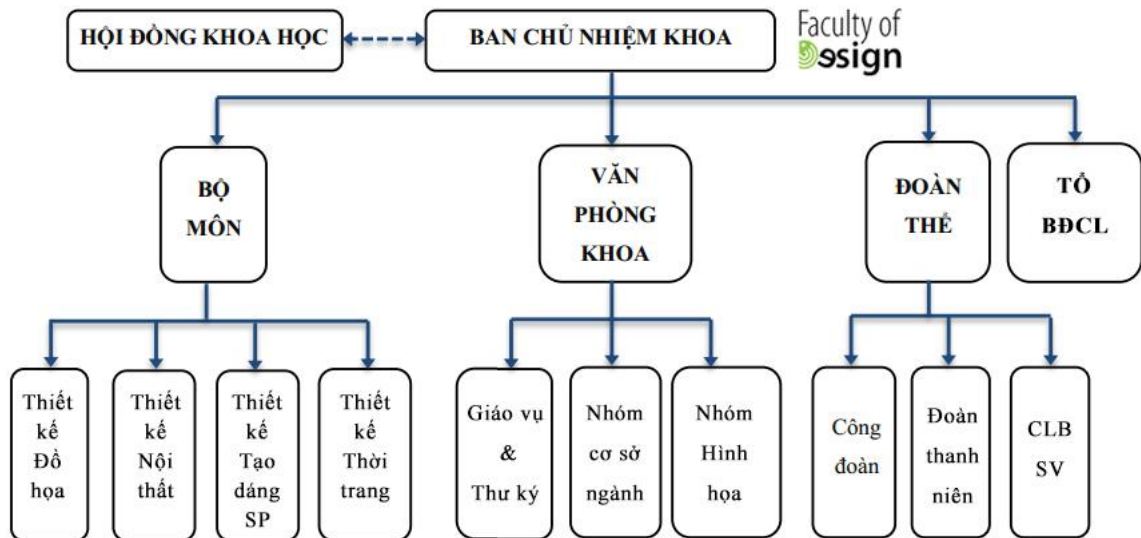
HỘI ĐỒNG KHOA HỌC

BAN CHỦ NHIỆM KHOA

Faculty of Design

BỘ MÔN

VĂN PHÒNG KHOA

ĐOÀN THỂ

TỔ BĐCL

Thiết kế Đồ họa

Thiết kế Nội thất

Thiết kế Tạo dáng SP

Thiết kế Thời trang

Giáo vụ & Thư ký

Nhóm cơ sở ngành

Nhóm Hình họa

Công đoàn

Đoàn thanh niên

CLB SV